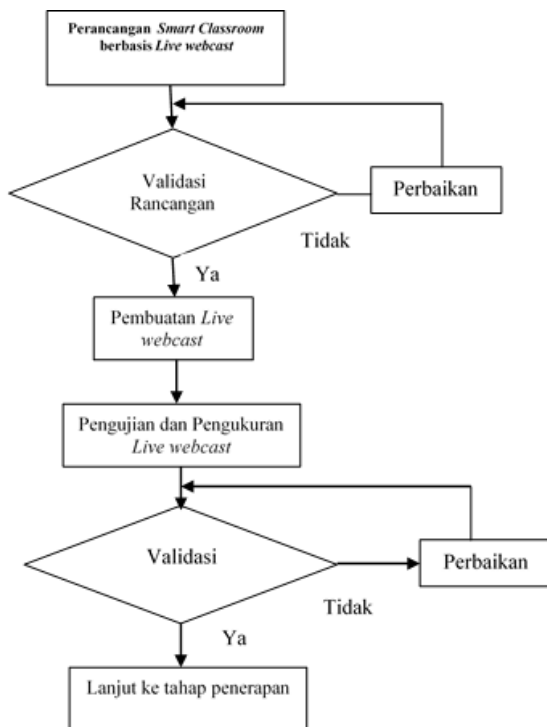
Perancangan Smart Classroom berbasis Live webcast

Validasi Rancangan

Perbaikan

Tidak

Ya

Pembuatan Live webcast

Pengujian dan Pengukuran Live webcast

Validasi

Perbaikan

Tidak

Ya

Lanjut ke tahap penerapan